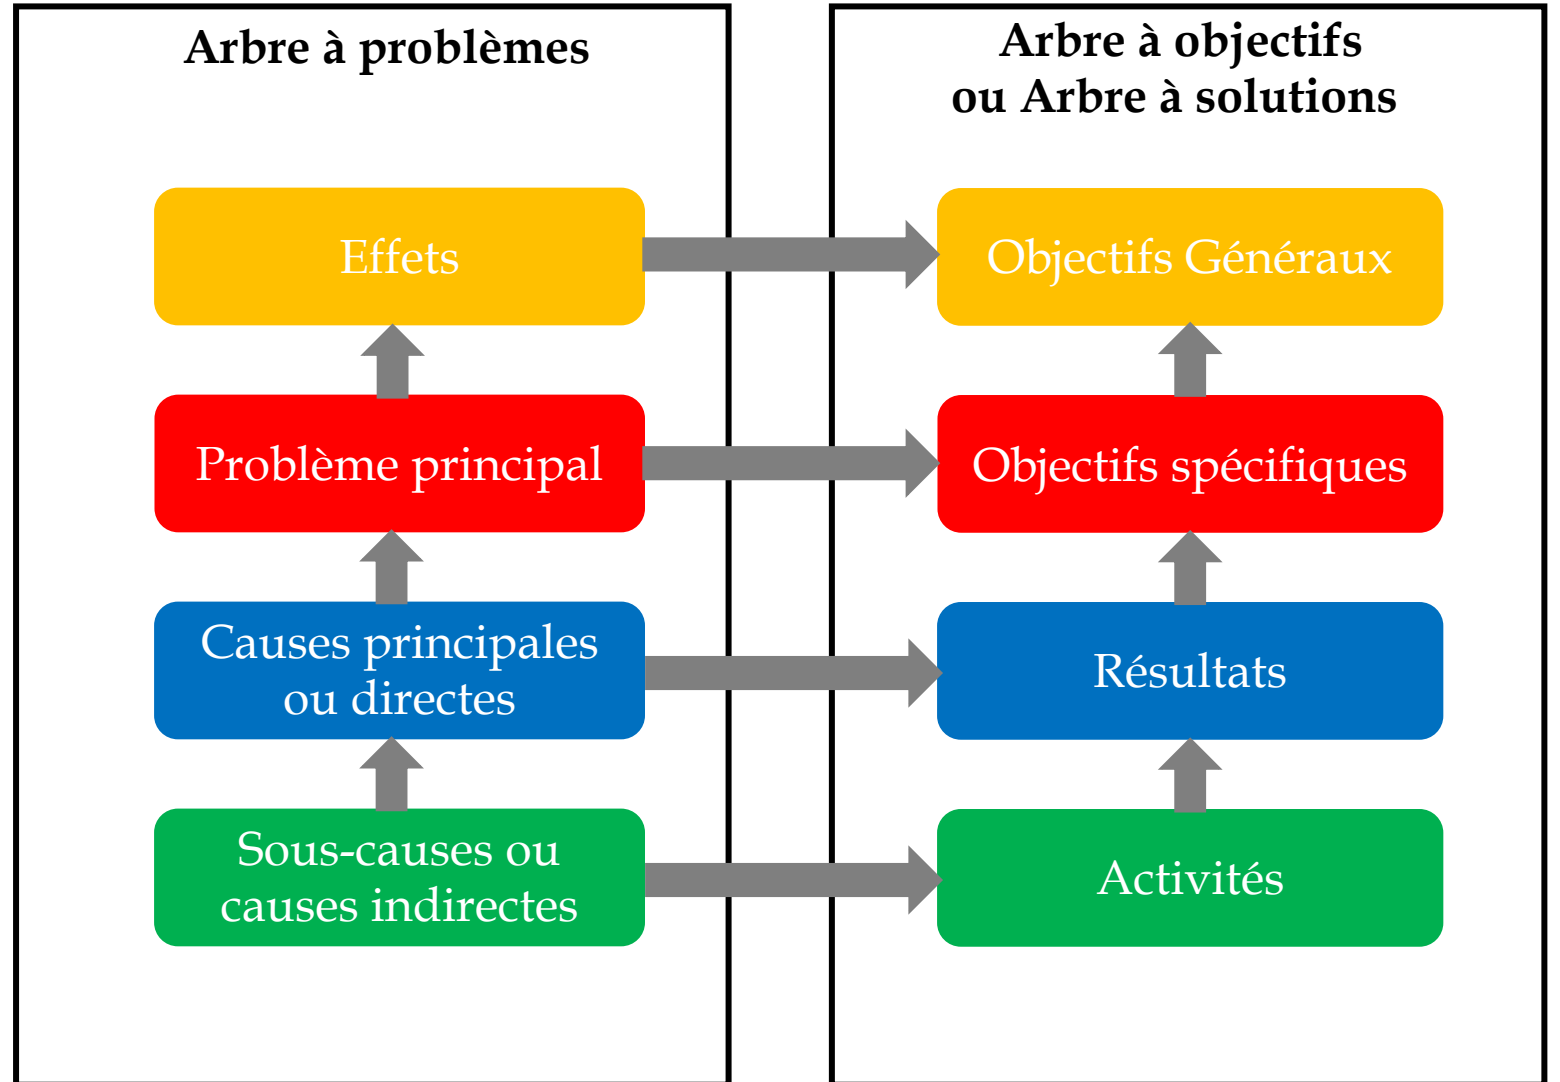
Arbre à problèmes

Effets

Problème principal

Causes principales ou directes

Sous-causes ou causes indirectes

Arbre à objectifs ou Arbre à solutions

Objectifs Généraux

Objectifs spécifiques

Résultats

Activités